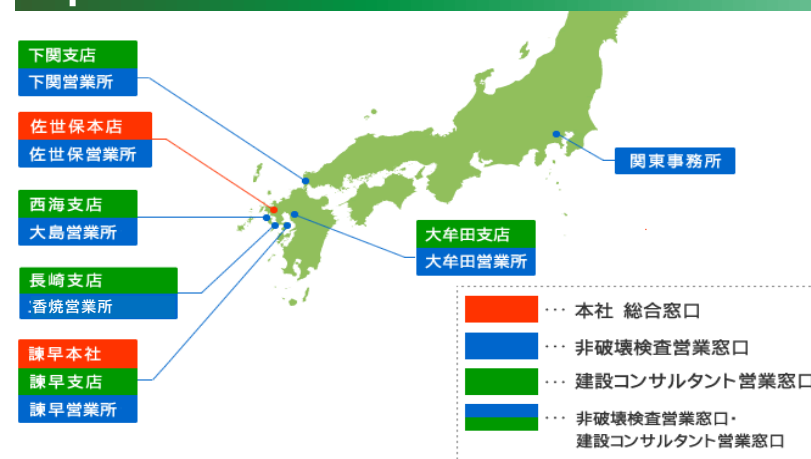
下関支店
下関営業所

佐世保本店
佐世保営業所

西海支店
大島営業所

長崎支店
香焼営業所

諫早本社
諫早支店
諫早営業所

関東事務所

大牟田支店
大牟田営業所

··· 本社 総合窓口
··· 非破壊検査営業窓口
··· 建設コンサルタント営業窓口
··· 非破壊検査営業窓口・
建設コンサルタント営業窓口